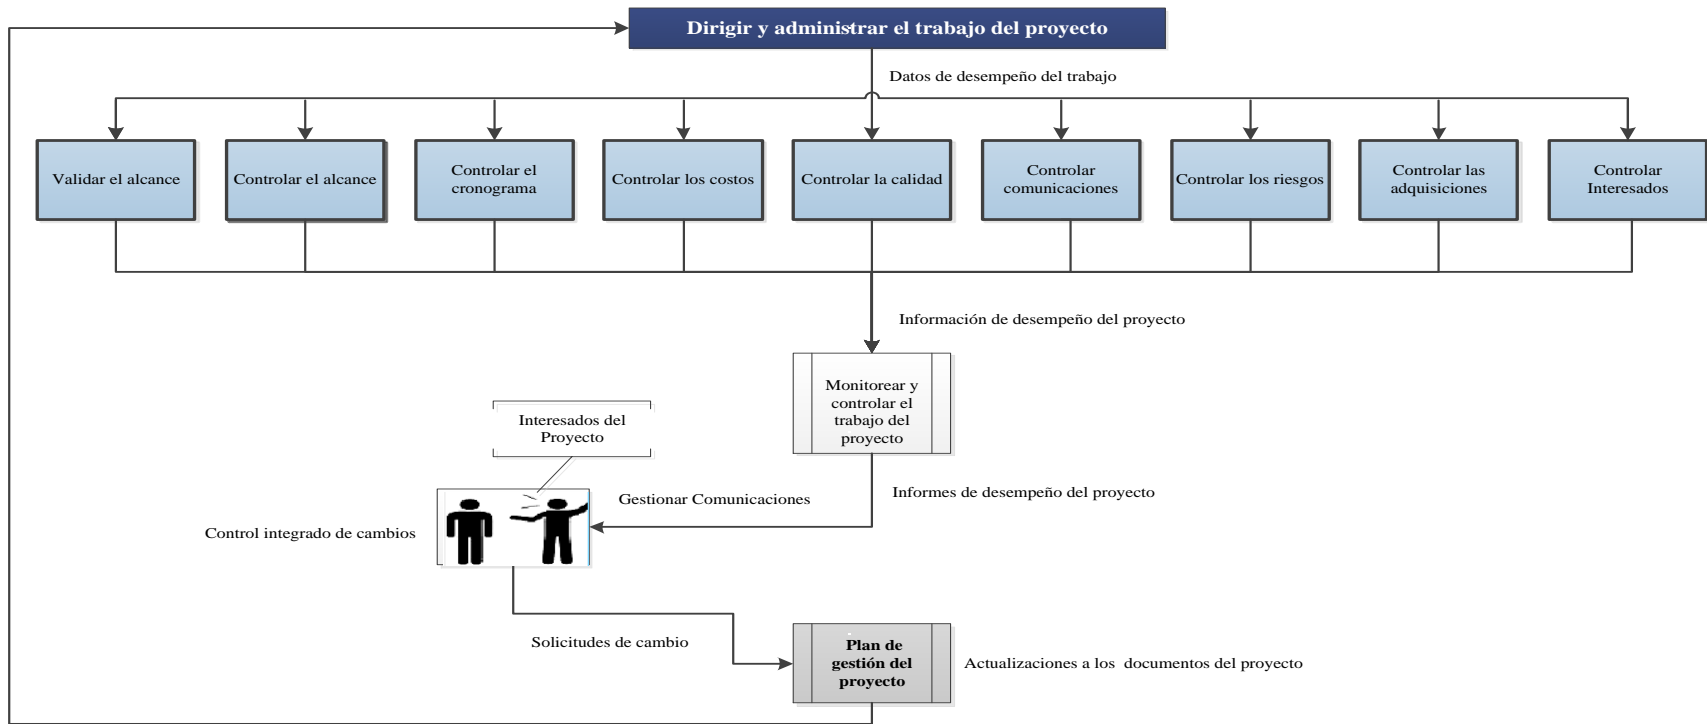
Dirigir y administrar el trabajo del proyecto

Datos de desempeño del trabajo

Validar el alcance

Controlar el alcance

Controlar el cronograma

Controlar los costos

Controlar la calidad

Controlar comunicaciones

Controlar los riesgos

Controlar las adquisiciones

Controlar Interesados

Información de desempeño del proyecto

Monitorear y controlar el trabajo del proyecto

Interesados del Proyecto

Gestionar Comunicaciones

Informes de desempeño del proyecto

Control integrado de cambios

Solicitudes de cambio

Plan de gestión del proyecto

Actualizaciones a los documentos del proyecto